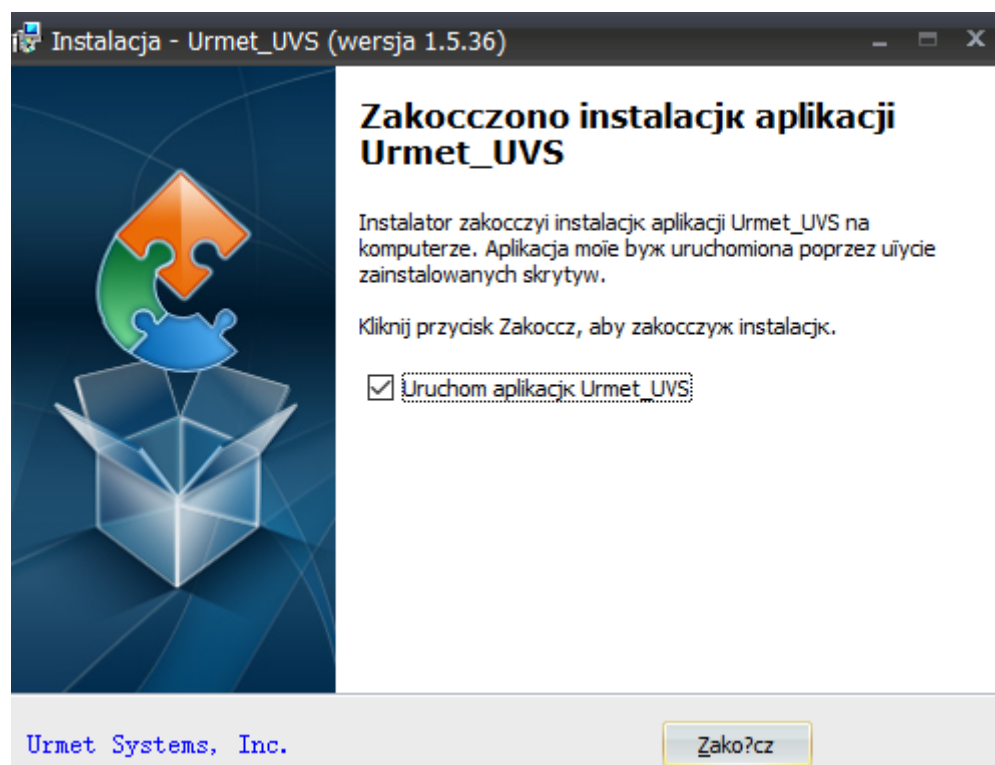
Instalacja - Urmet_UVS (wersja 1.5.36)

Zakocczono instalacjк aplikacji Urmet_UVS

Instalator zakocczyi instalacjк aplikacji Urmet_UVS na komputerze. Aplikacja moїe byж uruchomiona poprzez uїycie zainstalowanych skrytyw.

Kliknij przycisk Zakoccz, aby zakocczyж instalacjк.

Uruchom aplikacjк Urmet_UVS

Urmet Systems, Inc.

Zako?cz